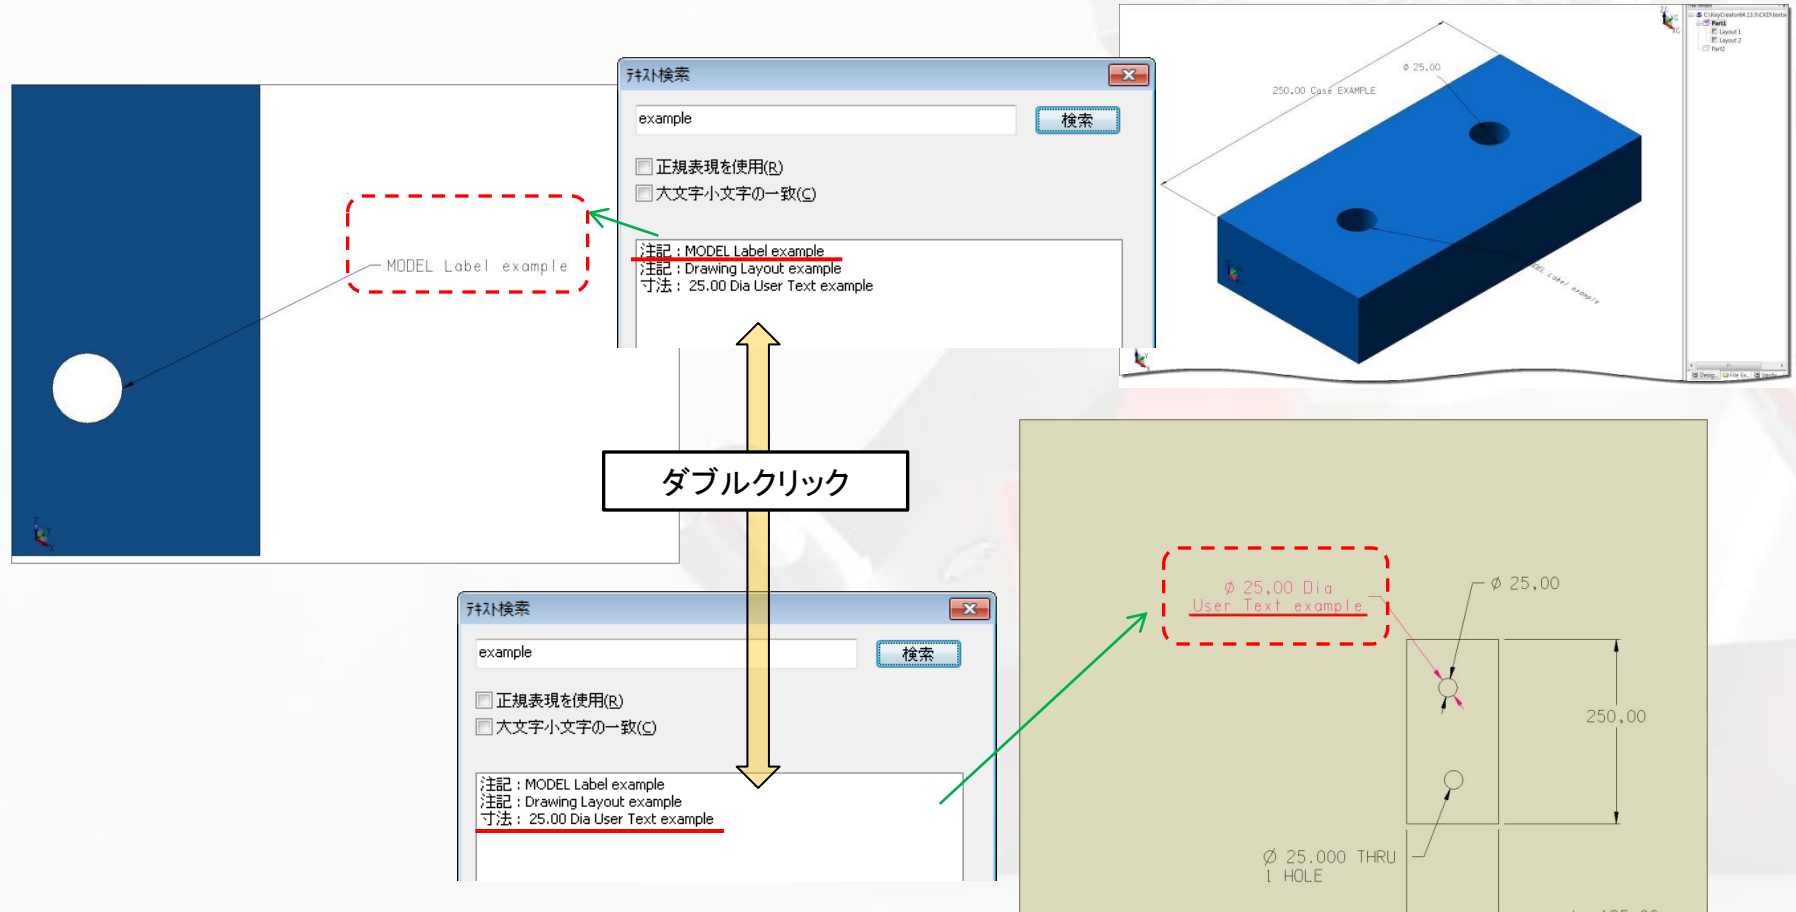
MODEL Label example

ﾃｷｽﾄ検索

example

検索

正規表現を使用(R)

大文字小文字の一致(C)

注記：MODEL Label example
注記：Drawing Layout example
寸法： 25.00 Dia User Text example

ϕ 25.00

250.00 Case EXAMPLE

MODEL Label example

ダブルクリック

ﾃｷｽﾄ検索

example

検索

正規表現を使用(R)

大文字小文字の一致(C)

注記：MODEL Label example
注記：Drawing Layout example
寸法： 25.00 Dia User Text example

ϕ 25.00 Dia
User Text example

ϕ 25.00

250.00

Ø 25.000 THRU
1 HOLE